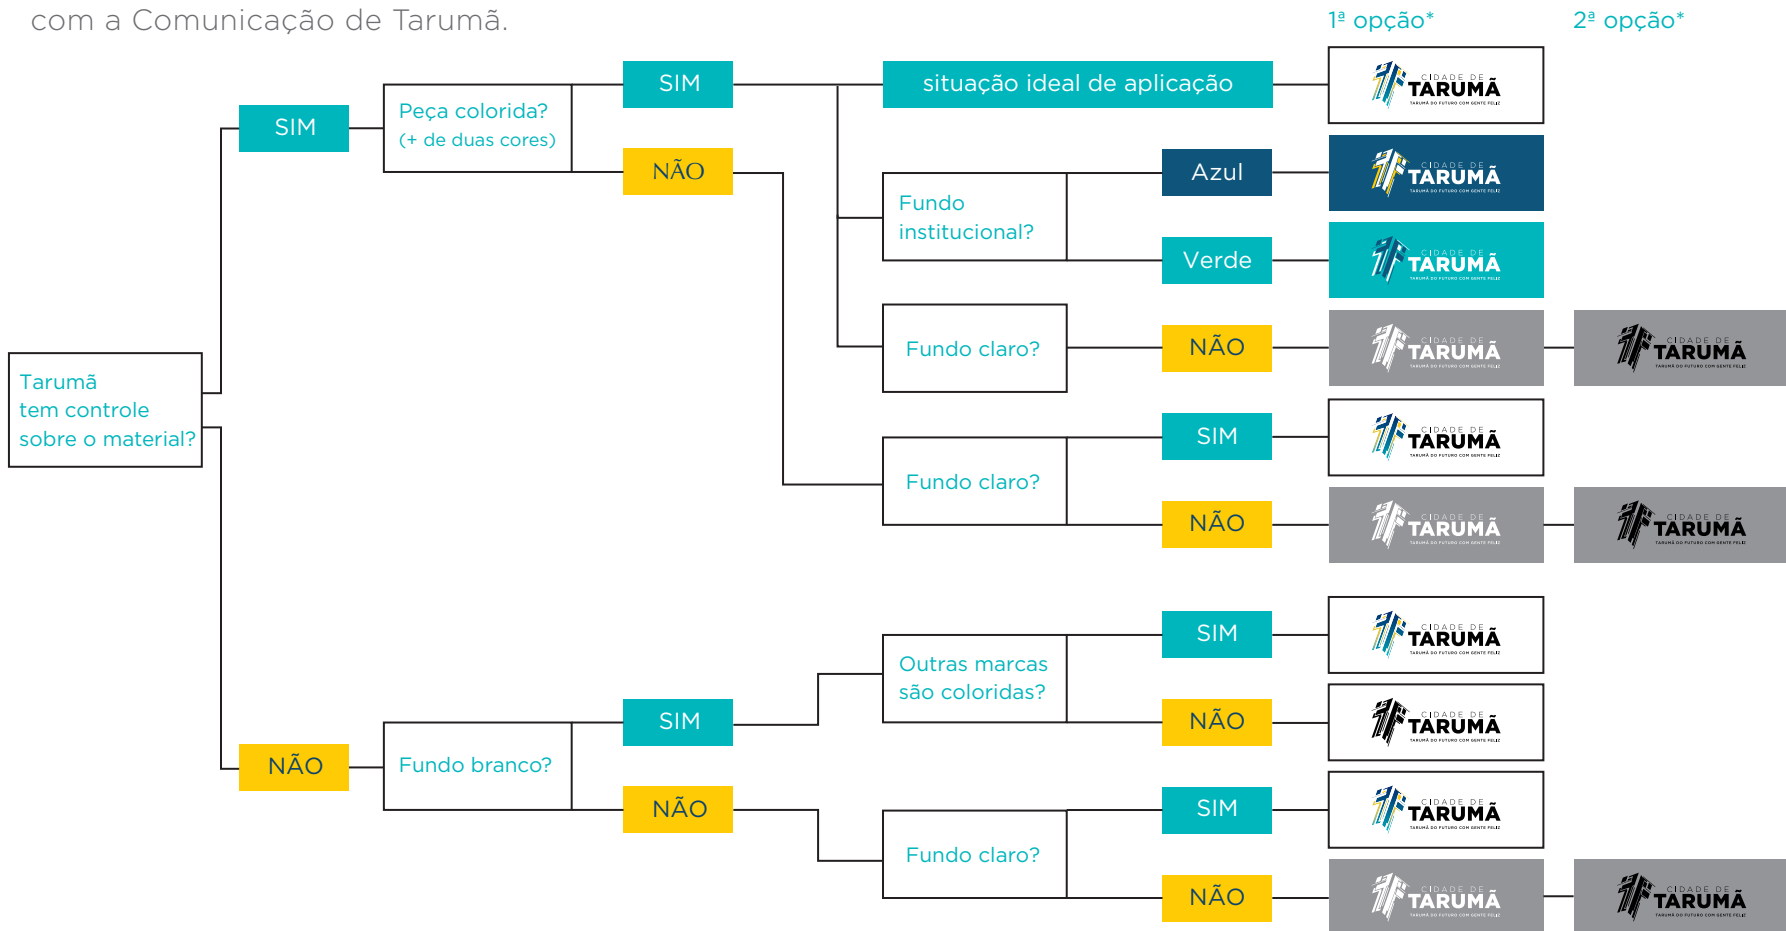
com a Comunicação de Tarumã.

1ª opção*

2ª opção*

Tarumã tem controle sobre o material?

SIM

Peça colorida? (+ de duas cores)

SIM

situação ideal de aplicação

CIDADE DE TARUMÃ

NÃO

Fundo institucional?

Azul

CIDADE DE TARUMÃ

Verde

CIDADE DE TARUMÃ

Fundo claro?

NÃO

CIDADE DE TARUMÃ

CIDADE DE TARUMÃ

Fundo claro?

SIM

CIDADE DE TARUMÃ

NÃO

CIDADE DE TARUMÃ

CIDADE DE TARUMÃ

NÃO

Fundo branco?

SIM

Outras marcas são coloridas?

SIM

CIDADE DE TARUMÃ

NÃO

CIDADE DE TARUMÃ

NÃO

Fundo claro?

SIM

CIDADE DE TARUMÃ

NÃO

CIDADE DE TARUMÃ

CIDADE DE TARUMÃ